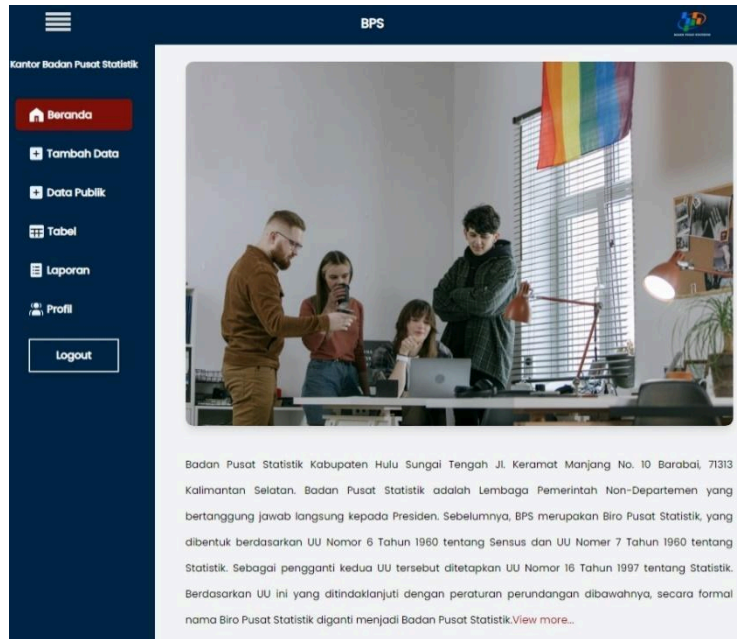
BPS

Kantor Badan Pusat Statistik

Beranda

Tambah Data

Data Publik

Tabel

Laporan

Profil

Logout

Badan Pusat Statistik Kabupaten Hulu Sungai Tengah Jl. Keramat Manjang No. 10 Barabai, 71313 Kalimantan Selatan. Badan Pusat Statistik adalah Lembaga Pemerintah Non-Departemen yang bertanggung jawab langsung kepada Presiden. Sebelumnya, BPS merupakan Biro Pusat Statistik, yang dibentuk berdasarkan UU Nomor 6 Tahun 1960 tentang Sensus dan UU Nomer 7 Tahun 1960 tentang Statistik. Sebagai pengganti kedua UU tersebut ditetapkan UU Nomor 16 Tahun 1997 tentang Statistik. Berdasarkan UU ini yang ditindaklanjuti dengan peraturan perundangan dibawahnya, secara formal nama Biro Pusat Statistik diganti menjadi Badan Pusat Statistik.View more...